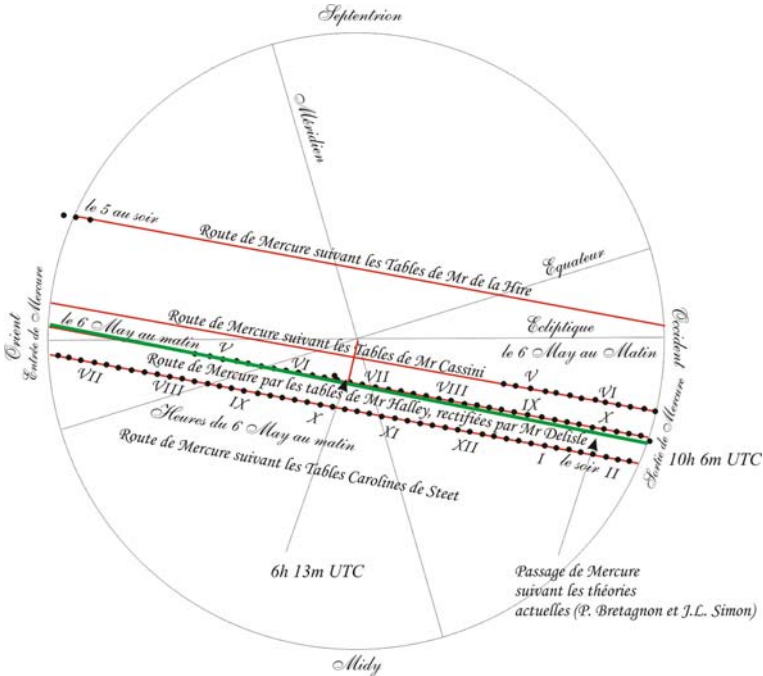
Septentrion

Meridien

le 5 au soir

Route de Mercure suivant les Tables de Mr de la Hire

Equateur

Orient

Entrée de Mercure

Occident

Route de Mercure suivant les Tables de Mr Cassini

Ecliptique

le 6 May au matin

V

VI

le 6 May au Matin

Route de Mercure par les tables de Mr Halley, rectifiées par Mr Delisle

VII

VIII

V

VI

VII

VIII

IX

X

IX

X

Heures du 6 May au matin

XI

XII

Route de Mercure suivant les Tables Carolines de Steet

I

le soir

II

Sortie de Mercure

10h 6m UTC

6h 13m UTC

Passage de Mercure suivant les théories actuelles (P. Bretagnon et J.L. Simon)

Midy